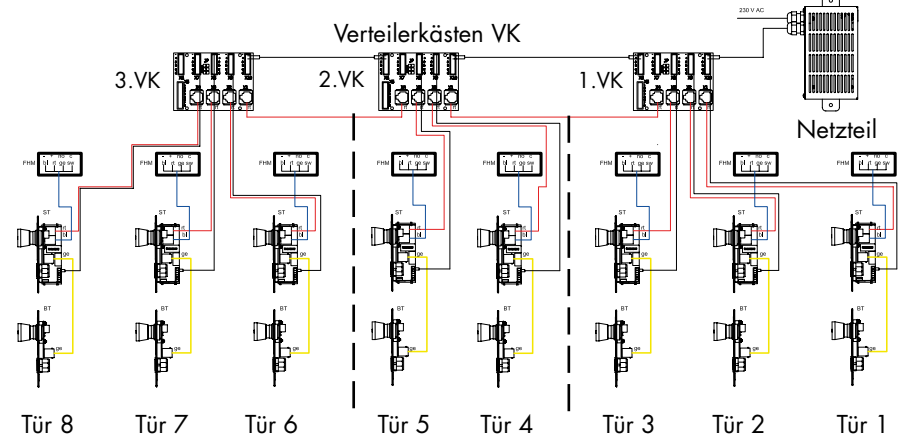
230 V AC

Verteilerkästen VK

3.VK

2.VK

1.VK

Netzteil

FHM

FHM

FHM

FHM

FHM

FHM

FHM

FHM

ST

ST

ST

ST

ST

ST

ST

ST

ge

ge

ge

ge

ge

ge

ge

ge

BT

BT

BT

BT

BT

BT

BT

BT

ge

ge

ge

ge

ge

ge

ge

ge

Tür 8

Tür 7

Tür 6

Tür 5

Tür 4

Tür 3

Tür 2

Tür 1